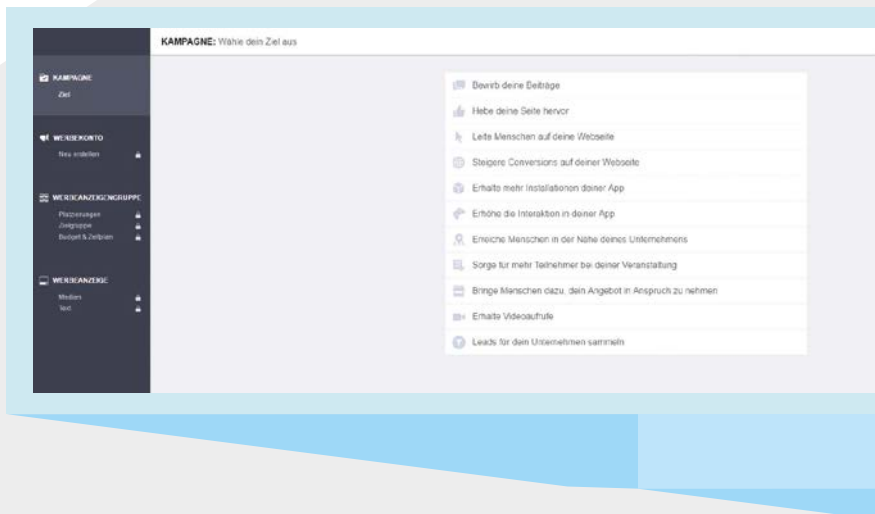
KAMPAGNE: Wähle dein Ziel aus

KAMPAGNE
Ziel

WERBEKONTO
Neu erstellen

WERBEANZEIGENGRUPPE
Platzierungen
Zielgruppe
Budget & Zeitplan

WERBEANZEIGE
Medien
Text

Bewirb deine Beiträge
Hebe deine Seite hervor
Leite Menschen auf deine Webseite
Steigere Conversions auf deiner Webseite
Erhalte mehr Installationen deiner App
Erhöhe die Interaktion in deiner App
Erreiche Menschen in der Nähe deines Unternehmens
Sorge für mehr Teilnehmer bei deiner Veranstaltung
Bringe Menschen dazu, dein Angebot in Anspruch zu nehmen
Erhalte Videoaufrufe
Leads für dein Unternehmen sammeln